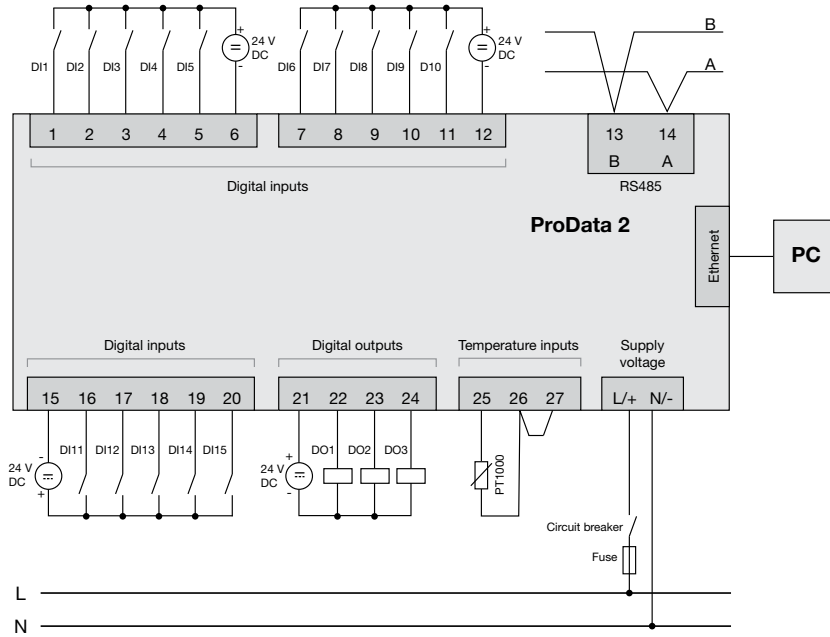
DI1 DI2 DI3 DI4 DI5
+ 24 V DC -
DI6 DI7 DI8 DI9 DI10
+ 24 V DC -
B
A
1 2 3 4 5 6
7 8 9 10 11 12
13 14
B A
Digital inputs
RS485
ProData 2
Ethernet
PC
Digital inputs
Digital outputs
Temperature inputs
Supply voltage
15 16 17 18 19 20
21 22 23 24
25 26 27
L/+ N/-
24 V DC
DI11 DI12 DI13 DI14 DI15
24 V DC
DO1 DO2 DO3
PT1000
Circuit breaker
Fuse
L
N